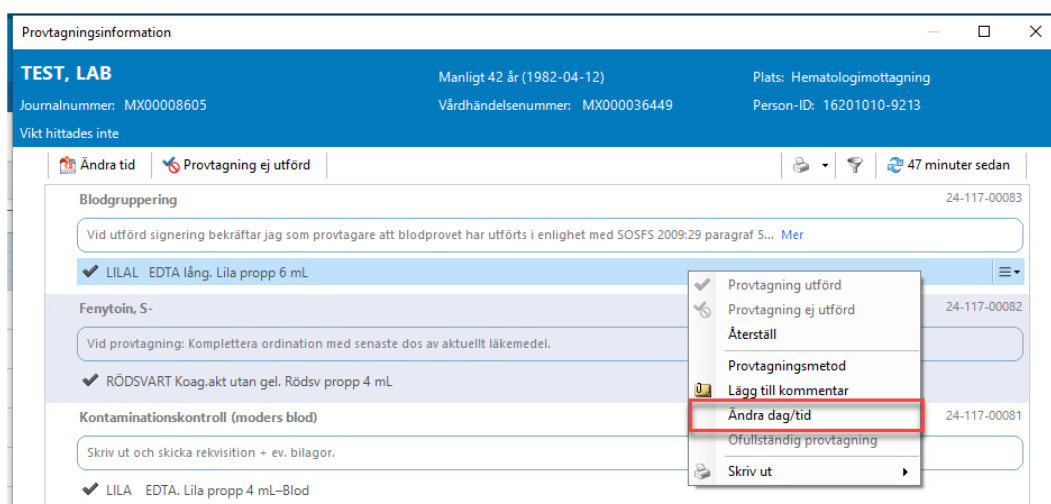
Provtagningsinformation

TEST, LAB
Journalnummer: MX00008605
Vikt hittades inte

Manligt 42 år (1982-04-12)
Vårdhändelsenummer: MX000036449

Plats: Hematologimottagning
Person-ID: 16201010-9213

Ändra tid | Provtagning ej utförd | 47 minuter sedan

Blodgruppering 24-117-00083
Vid utförd signering bekräftar jag som provtagare att blodprovet har utförts i enlighet med SOSFS 2009:29 paragraf 5... Mer
LILAL EDTA lång. Lila propp 6 mL

Fenytoin, S- 24-117-00082
Vid provtagning: Komplettera ordination med senaste dos av aktuellt läkemedel.
RÖDSVART Koag.akt utan gel. Rödsv propp 4 mL

Kontaminationskontroll (moders blod) 24-117-00081
Skriv ut och skicka rekvisition + ev. bilagor.
LILA EDTA. Lila propp 4 mL–Blod

Provtagning utförd
Provtagning ej utförd
Återställ
Provtagningsmetod
Lägg till kommentar
Ändra dag/tid
Ofullständig provtagning
Skriv ut